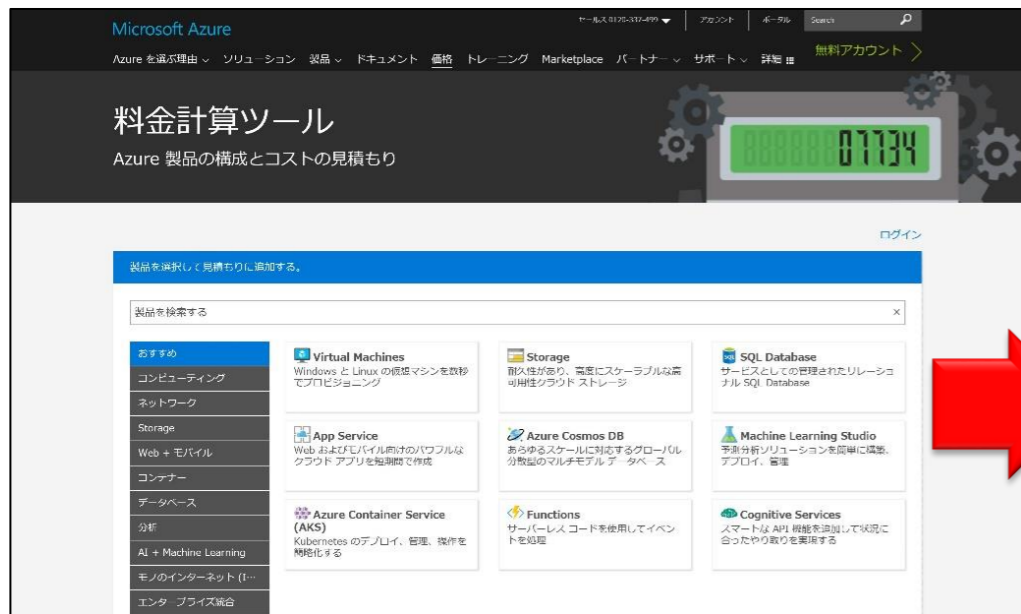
Microsoft Azure

セールス 0120-337-499 アカウント ポータル Search

Azure を選ぶ理由 ソリューション 製品 ドキュメント 価格 トレーニング Marketplace パートナー サポート 詳細

無料アカウント

料金計算ツール

Azure 製品の構成とコストの見積もり

07734

ログイン

製品を選択して見積もりに追加する。

製品を検索する

×

おすすめ
コンピューティング
ネットワーク
Storage
Web + モバイル
コンテナー
データベース
分析
AI + Machine Learning
モノのインターネット (I…
エンタープライズ統合

Virtual Machines
Windows と Linux の仮想マシンを数秒でプロビジョニング

Storage
耐久性があり、高度にスケーラブルな高可用性クラウド ストレージ

SQL Database
サービスとしての管理されたリレーショナル SQL Database

App Service
Web およびモバイル向けのパワフルなクラウド アプリを短時間で作成

Azure Cosmos DB
あらゆるスケールに対応するグローバル分散型のマルチモデル データベース

Machine Learning Studio
予測分析ソリューションを簡単に構築、デプロイ、管理

Azure Container Service (AKS)
Kubernetes のデプロイ、管理、操作を簡略化する

Functions
サーバーレス コードを使用してイベントを処理

Cognitive Services
スマートな API 機能を追加して状況に合ったやり取りを実現する